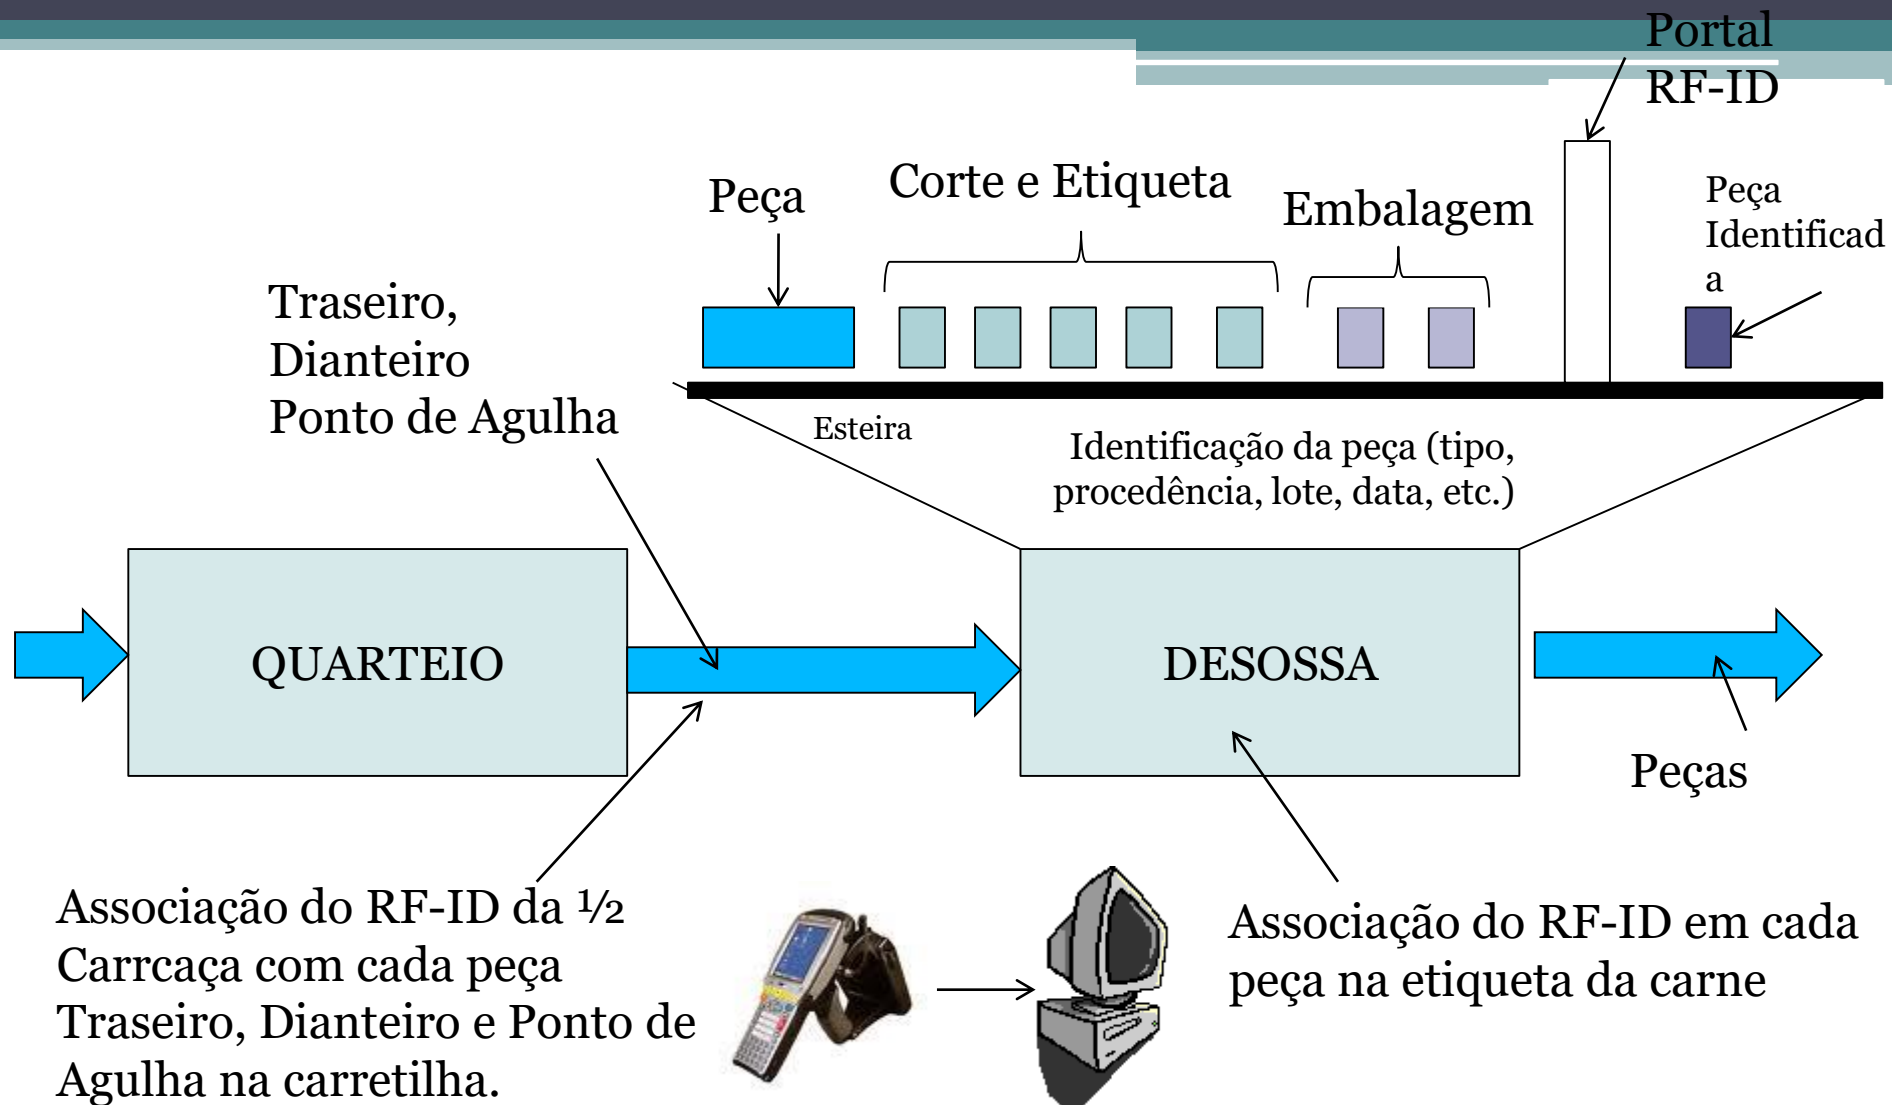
Portal RF-ID

Peça

Corte e Etiqueta

Embalagem

Peça Identificad a

Traseiro, Dianteiro Ponto de Agulha

Esteira

Identificação da peça (tipo, procedência, lote, data, etc.)

QUARTEIO

DESOSSA

Peças

Associação do RF-ID da ½ Carrcaça com cada peça Traseiro, Dianteiro e Ponto de Agulha na carretilha.

Associação do RF-ID em cada peça na etiqueta da carne